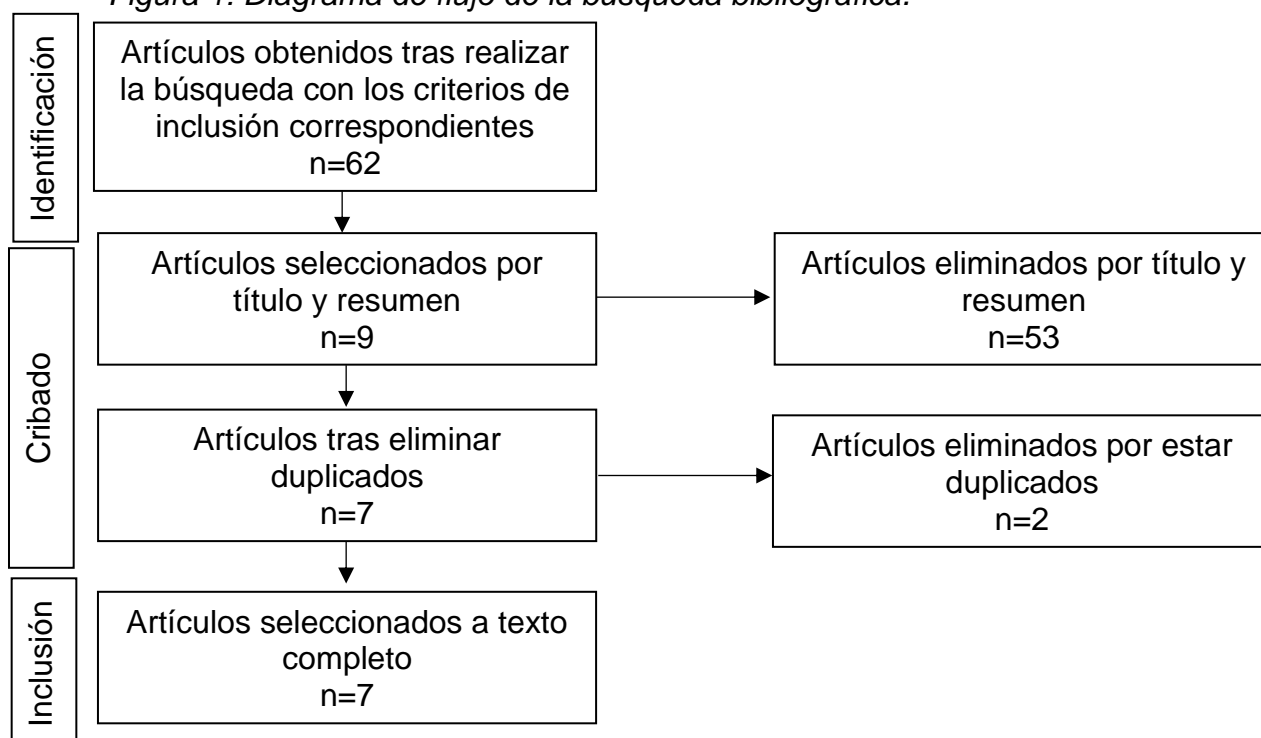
Figura 1. Diagrama de flujo de la búsqueda bibliográfica.

Identificación

Artículos obtenidos tras realizar la búsqueda con los criterios de inclusión correspondientes
n=62

Cribado

Artículos seleccionados por título y resumen
n=9

Artículos eliminados por título y resumen
n=53

Artículos tras eliminar duplicados
n=7

Artículos eliminados por estar duplicados
n=2

Inclusión

Artículos seleccionados a texto completo
n=7